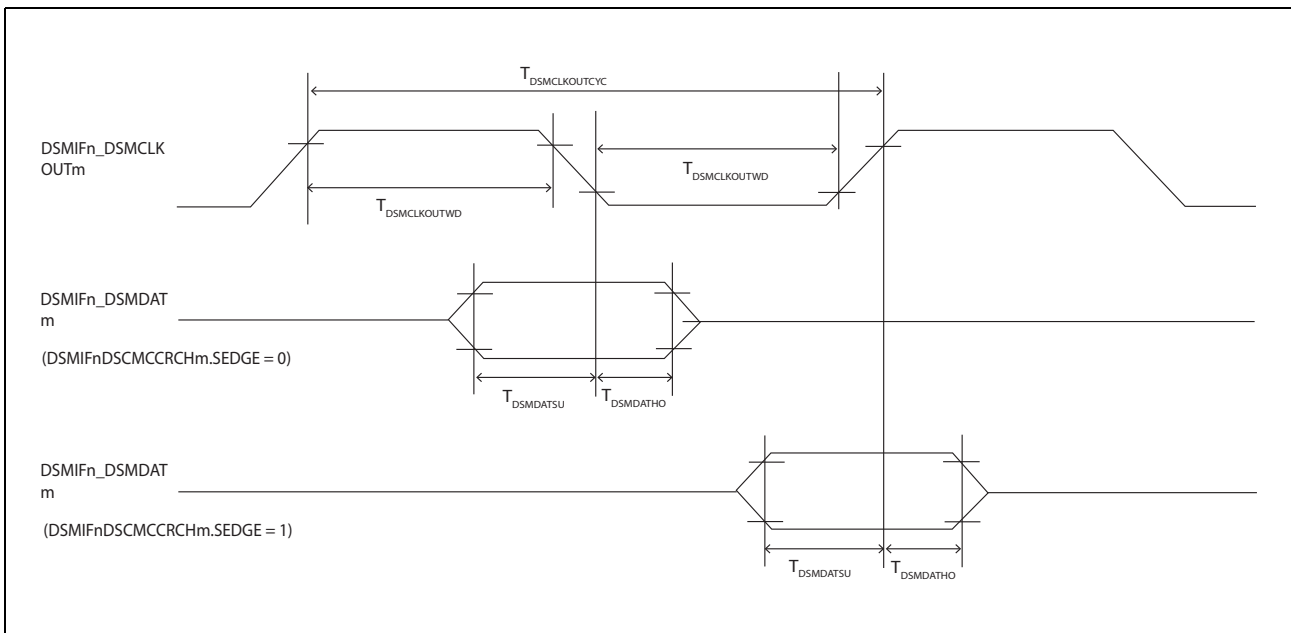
$T_{DSMCLKOUTCYC}$

DSMIFn_DSMCLKOUTm

$T_{DSMCLKOUTWD}$

$T_{DSMCLKOUTWD}$

DSMIFn_DSMDATm

(DSMIFnDSCMCCRCHm.SEDGE = 0)

$T_{DSMDATSU}$ $T_{DSMDATHO}$

DSMIFn_DSMDATm

(DSMIFnDSCMCCRCHm.SEDGE = 1)

$T_{DSMDATSU}$ $T_{DSMDATHO}$